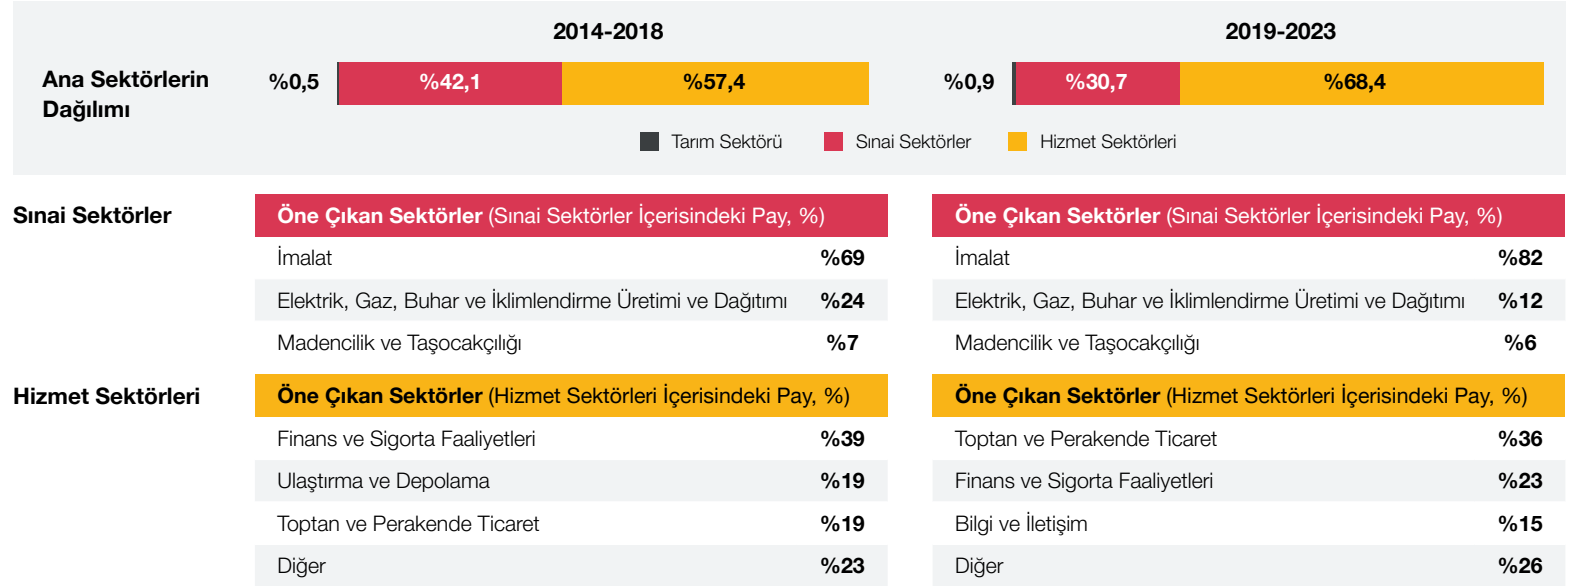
Ana Sektörlerin Dağılımı

2014-2018

%0,5 %42,1 %57,4

2019-2023

%0,9 %30,7 %68,4

Tarım Sektörü Sınai Sektörler Hizmet Sektörleri

Sınai Sektörler

| Öne Çıkan Sektörler (Sınai Sektörler İçerisindeki Pay, %) | |
|---|---|
| İmalat | %69 |
| Elektrik, Gaz, Buhar ve İklimlendirme Üretimi ve Dağıtımı | %24 |
| Madencilik ve Taşocakçılığı | %7 |

| Öne Çıkan Sektörler (Sınai Sektörler İçerisindeki Pay, %) | |
|---|---|
| İmalat | %82 |
| Elektrik, Gaz, Buhar ve İklimlendirme Üretimi ve Dağıtımı | %12 |
| Madencilik ve Taşocakçılığı | %6 |

Hizmet Sektörleri

| Öne Çıkan Sektörler (Hizmet Sektörleri İçerisindeki Pay, %) | |
|---|---|
| Finans ve Sigorta Faaliyetleri | %39 |
| Ulaştırma ve Depolama | %19 |
| Toptan ve Perakende Ticaret | %19 |
| Diğer | %23 |

| Öne Çıkan Sektörler (Hizmet Sektörleri İçerisindeki Pay, %) | |
|---|---|
| Toptan ve Perakende Ticaret | %36 |
| Finans ve Sigorta Faaliyetleri | %23 |
| Bilgi ve İletişim | %15 |
| Diğer | %26 |